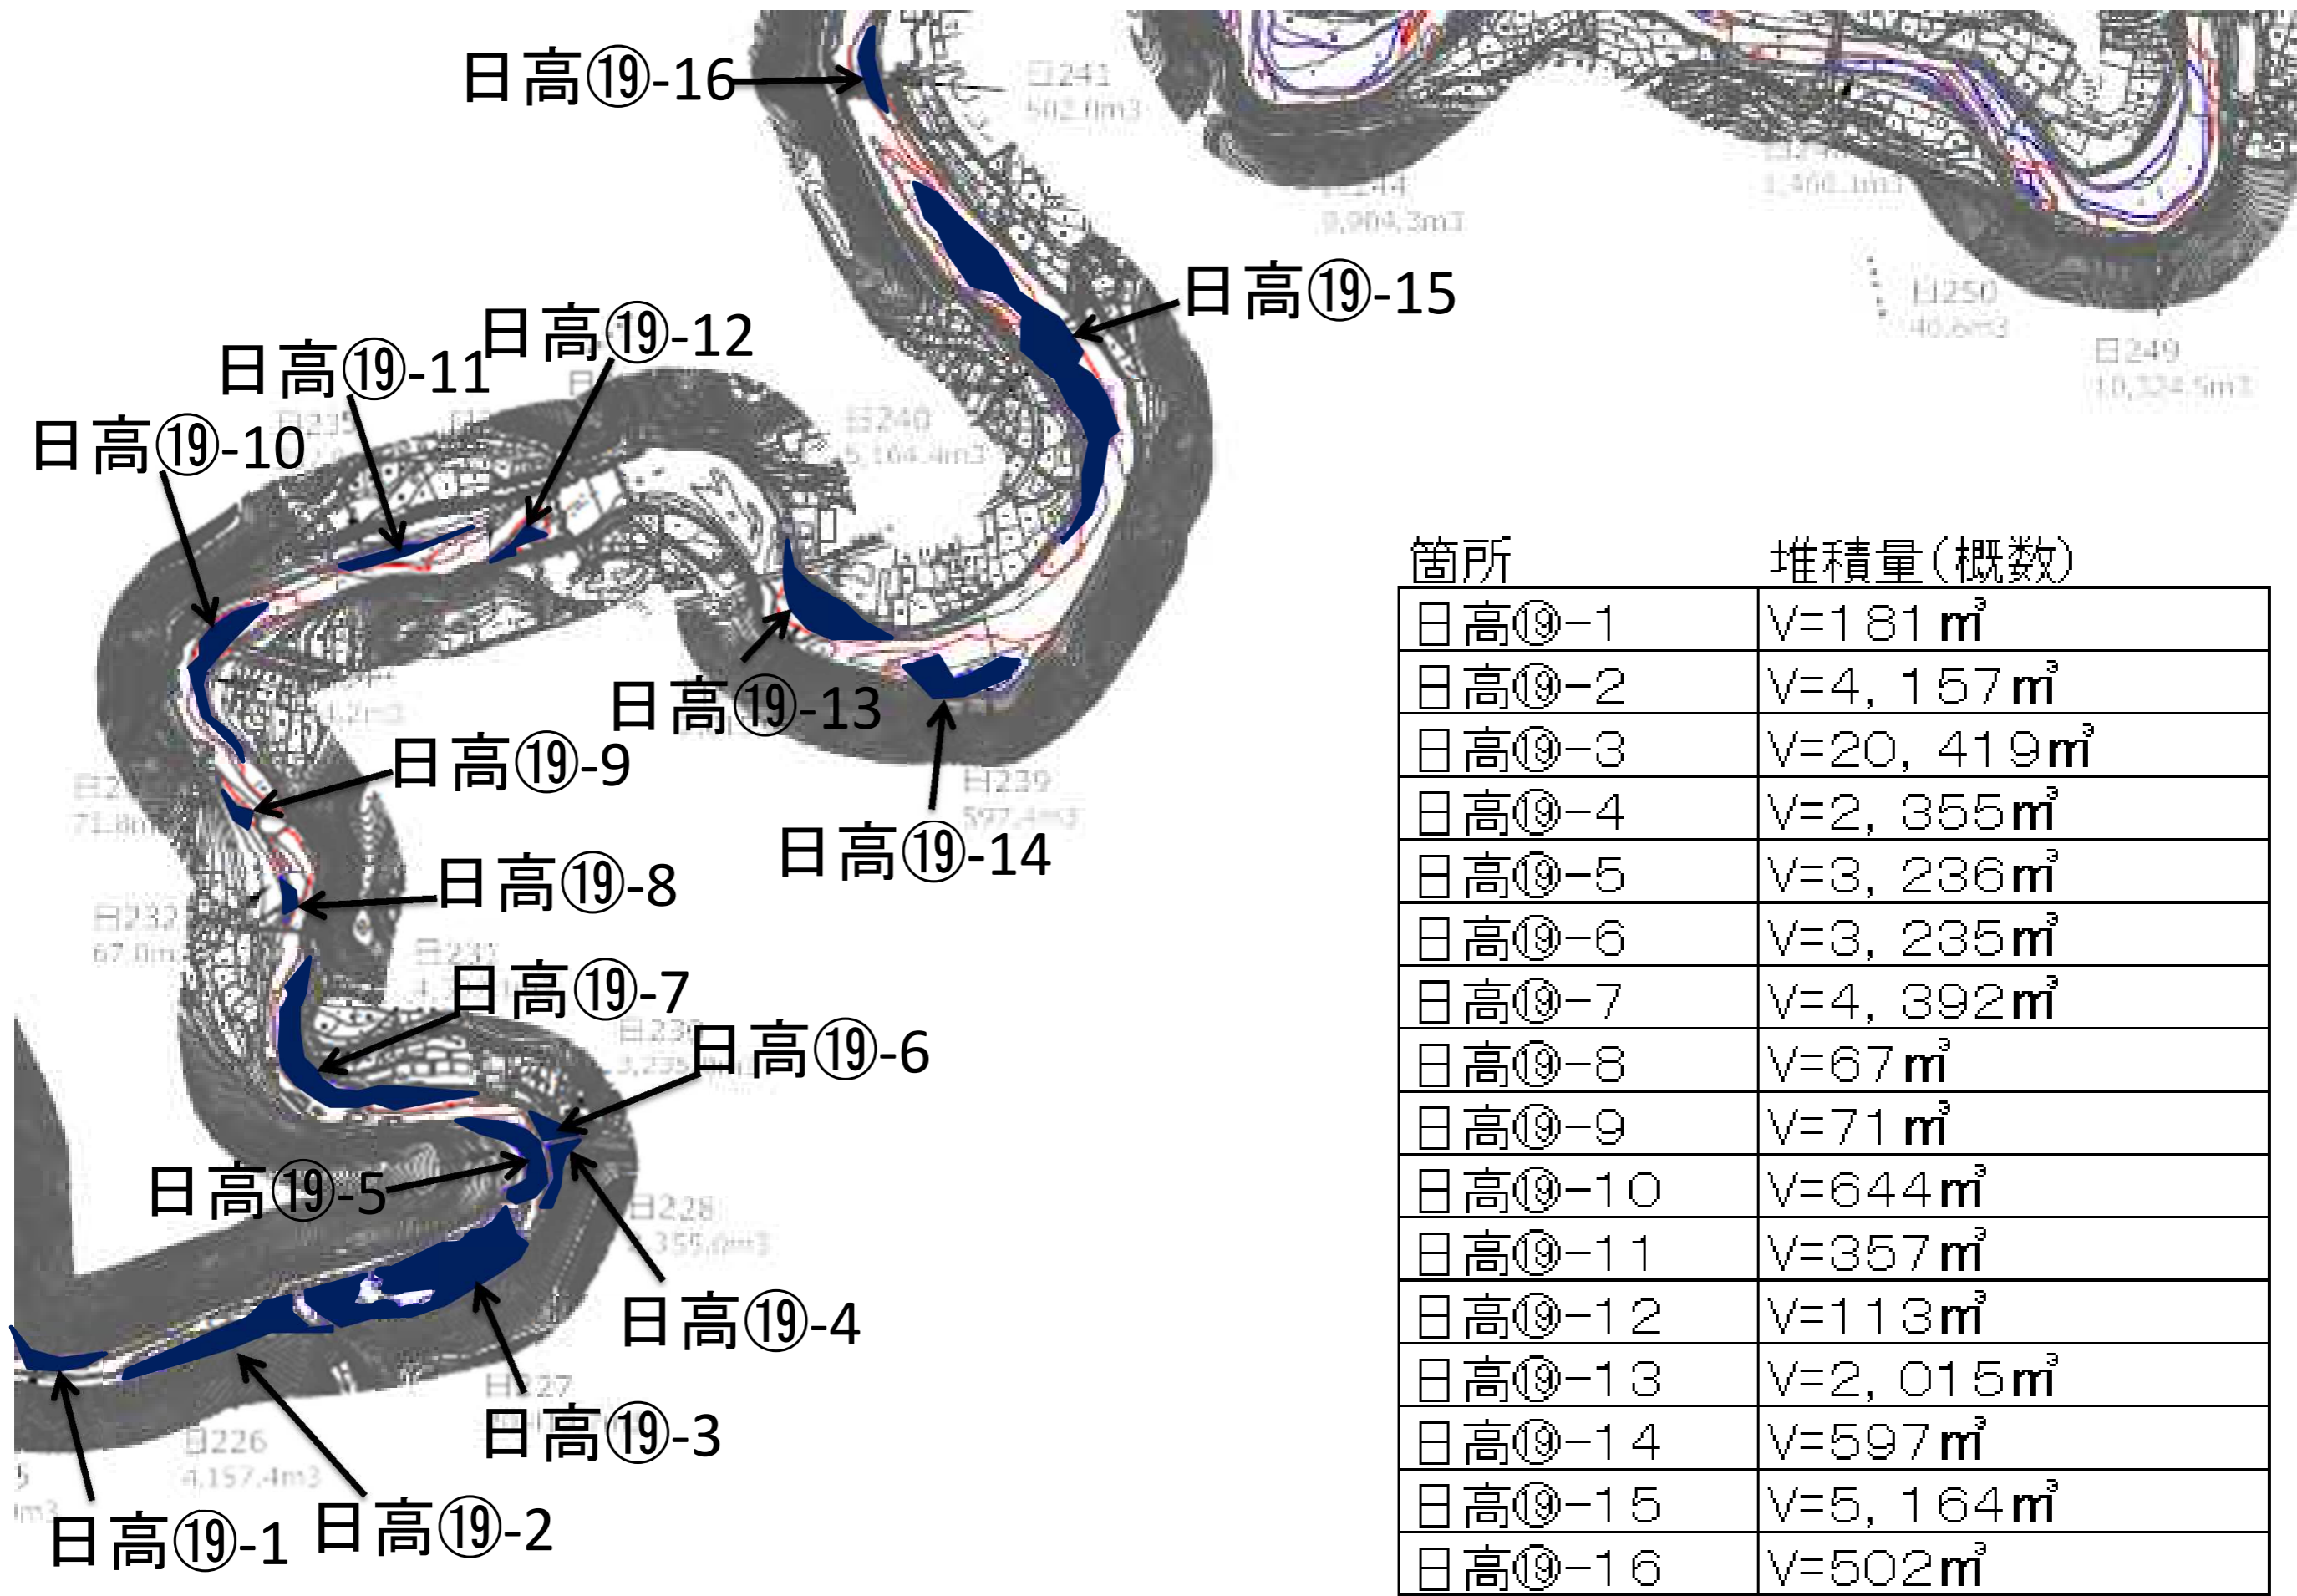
日高⑲-16
日241
502.0m3
日244
9,904.3m3
日247
1,466.1m3
日高⑲-15
日250
40.6m3
日249
10,324.5m3
日高⑲-12
日高⑲-11
日高⑲-10
日240
5,164.4m3
日高⑲-13
日高⑲-9
日239
597.4m3
日高⑲-14
日高⑲-8
日232
67.0m3
日高⑲-7
日高⑲-6
日高⑲-5
日228
2,355.0m3
日高⑲-4
日227
日高⑲-3
日226
4,157.4m3
日高⑲-1
日高⑲-2

| 箇所 | 堆積量(概数) |
|---|---|
| 日高⑲-1 | V=181㎥ |
| 日高⑲-2 | V=4,157㎥ |
| 日高⑲-3 | V=20,419㎥ |
| 日高⑲-4 | V=2,355㎥ |
| 日高⑲-5 | V=3,236㎥ |
| 日高⑲-6 | V=3,235㎥ |
| 日高⑲-7 | V=4,392㎥ |
| 日高⑲-8 | V=67㎥ |
| 日高⑲-9 | V=71㎥ |
| 日高⑲-10 | V=644㎥ |
| 日高⑲-11 | V=357㎥ |
| 日高⑲-12 | V=113㎥ |
| 日高⑲-13 | V=2,015㎥ |
| 日高⑲-14 | V=597㎥ |
| 日高⑲-15 | V=5,164㎥ |
| 日高⑲-16 | V=502㎥ |